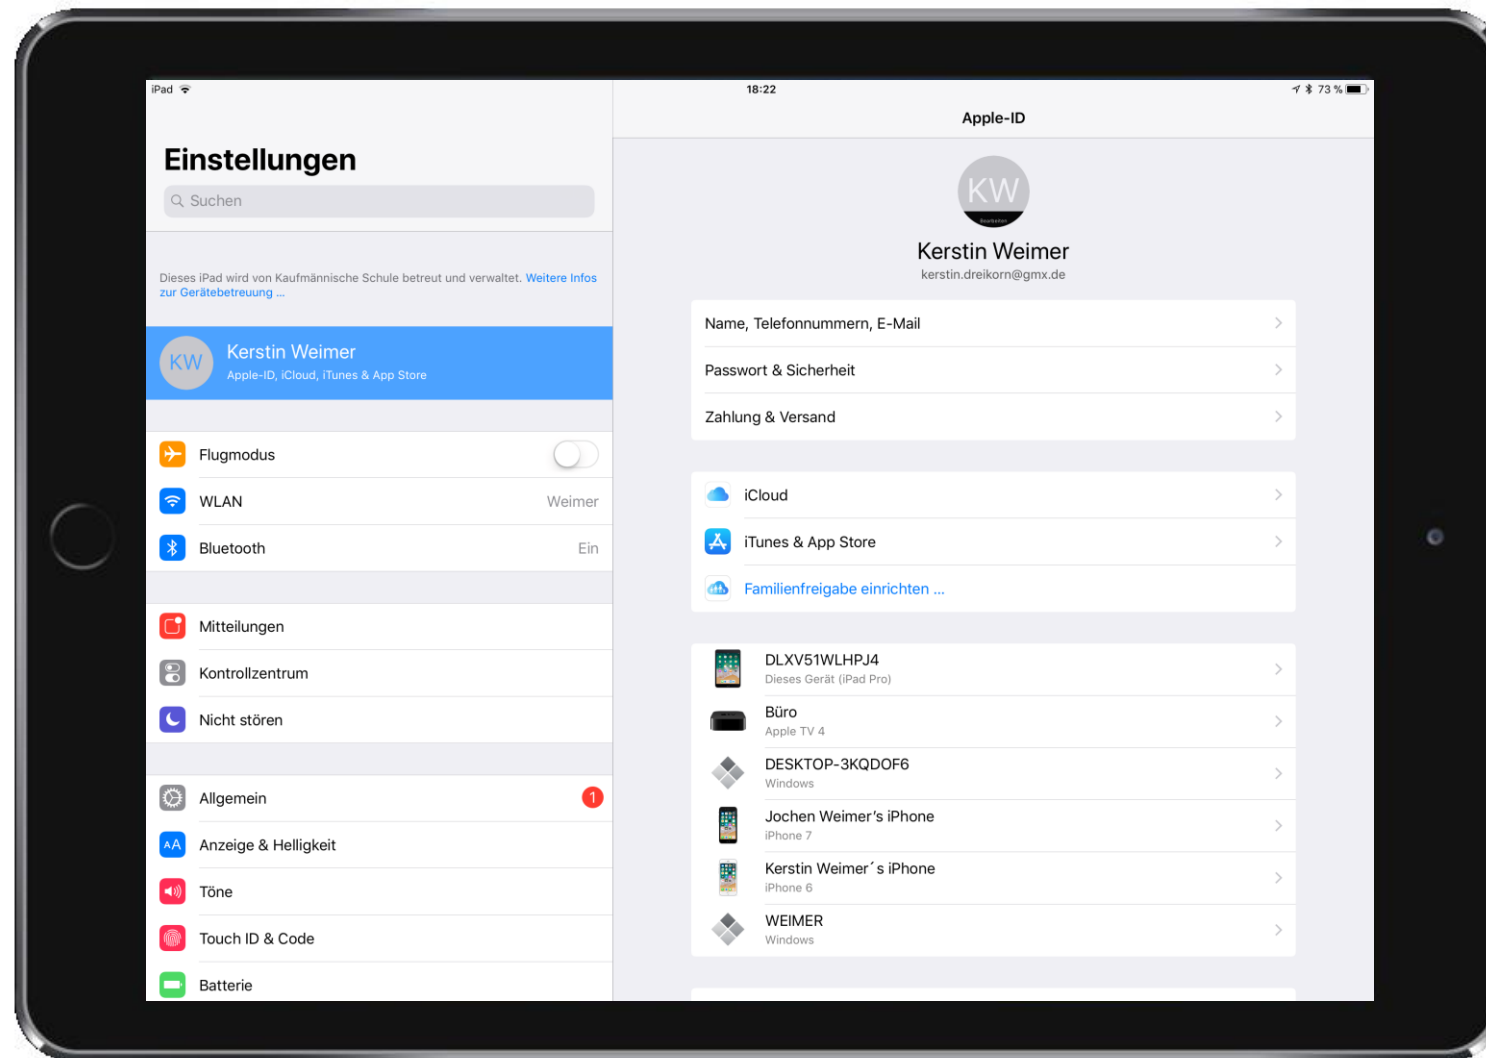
iPad

18:22

73 %

Einstellungen

Suchen

Dieses iPad wird von Kaufmännische Schule betreut und verwaltet. Weitere Infos zur Gerätebetreuung ...

KW

Kerstin Weimer

Apple-ID, iCloud, iTunes & App Store

Flugmodus

WLAN Weimer

Bluetooth Ein

Mitteilungen

Kontrollzentrum

Nicht stören

Allgemein 1

AA Anzeige & Helligkeit

Töne

Touch ID & Code

Batterie

Apple-ID

KW

Bearbeiten

Kerstin Weimer

kerstin.dreikorn@gmx.de

Name, Telefonnummern, E-Mail

Passwort & Sicherheit

Zahlung & Versand

iCloud

iTunes & App Store

Familienfreigabe einrichten ...

DLXV51WLHPJ4

Dieses Gerät (iPad Pro)

Büro

Apple TV 4

DESKTOP-3KQDOF6

Windows

Jochen Weimer's iPhone

iPhone 7

Kerstin Weimer´s iPhone

iPhone 6

WEIMER

Windows